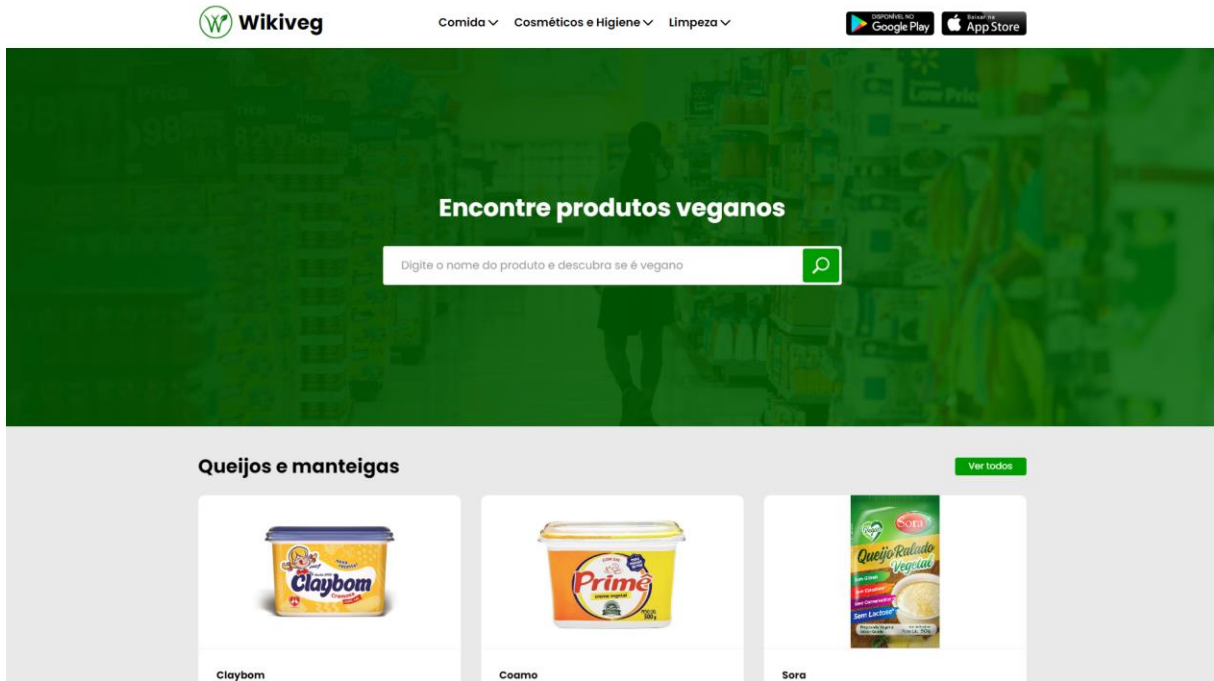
Wikiveg

Comida Cosméticos e Higiene Limpeza

DISPONÍVEL NO Google Play

Baixar na App Store

Encontre produtos veganos

Digite o nome do produto e descubra se é vegano

Queijos e manteigas

Ver todos

Claybom

Primê

Sora

Queijo Ralado Vegetal

Sem Lactose

Claybom

Coamo

Sora